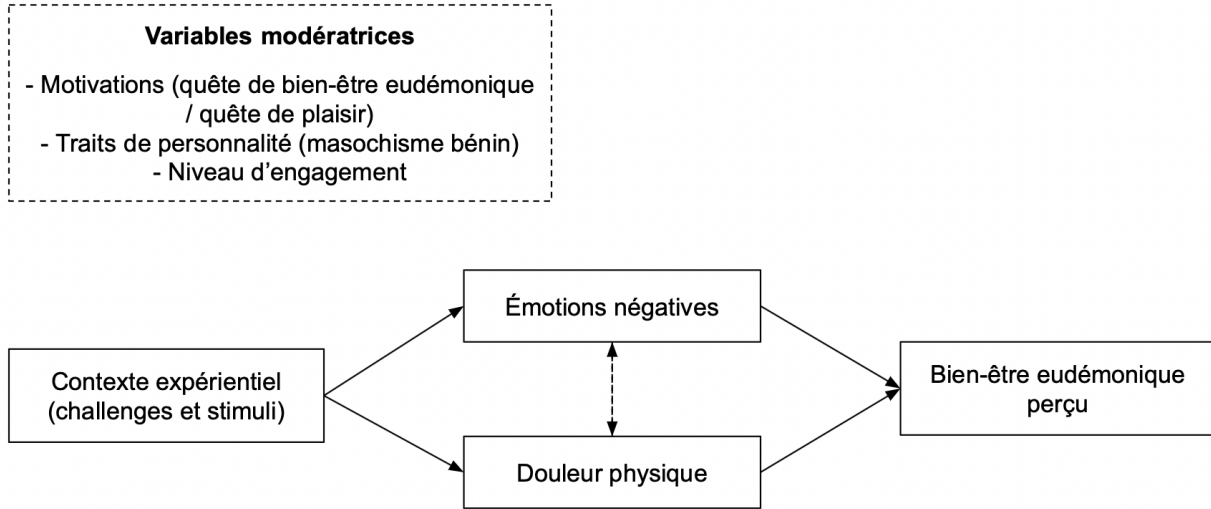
**Variables modératrices**

- Motivations (quête de bien-être eudémonique / quête de plaisir)
- Traits de personnalité (masochisme bénin)
- Niveau d'engagement

Émotions négatives

Contexte expérientiel (challenges et stimuli)

Bien-être eudémonique perçu

Douleur physique